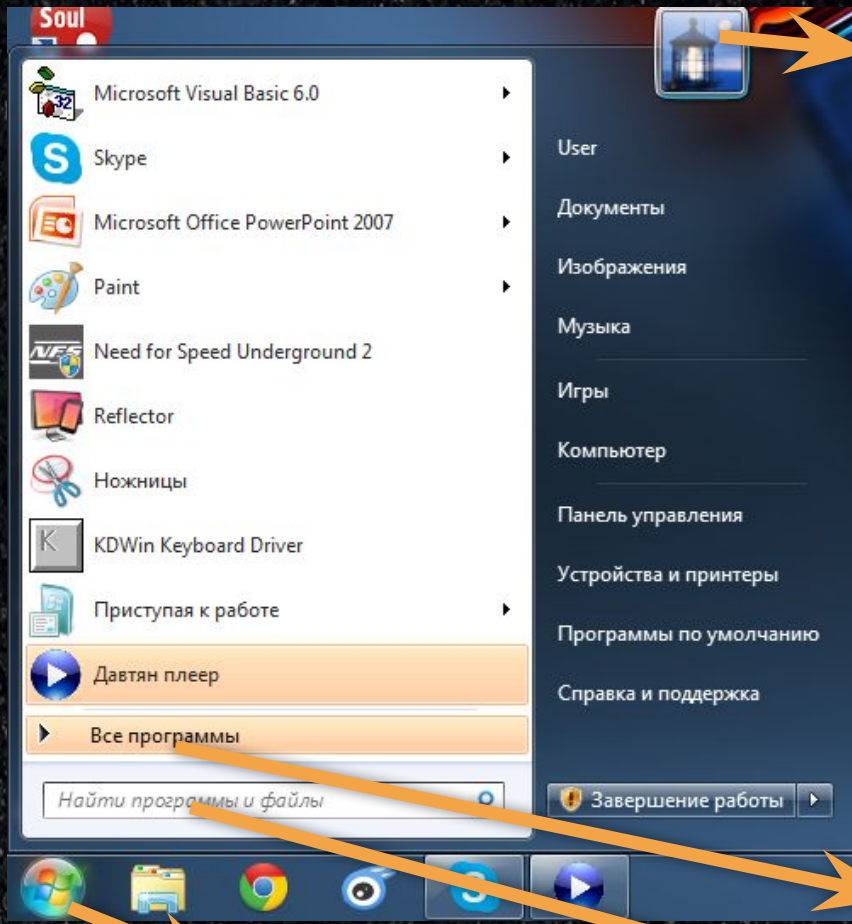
Soul

Microsoft Visual Basic 6.0

Skype

Microsoft Office PowerPoint 2007

Paint

Need for Speed Underground 2

Reflector

Ножницы

KDWin Keyboard Driver

Приступая к работе

Давтян плеер

Все программы

Найти программы и файлы

User

Документы

Изображения

Музыка

Игры

Компьютер

Панель управления

Устройства и принтеры

Программы по умолчанию

Справка и поддержка

Завершение работы